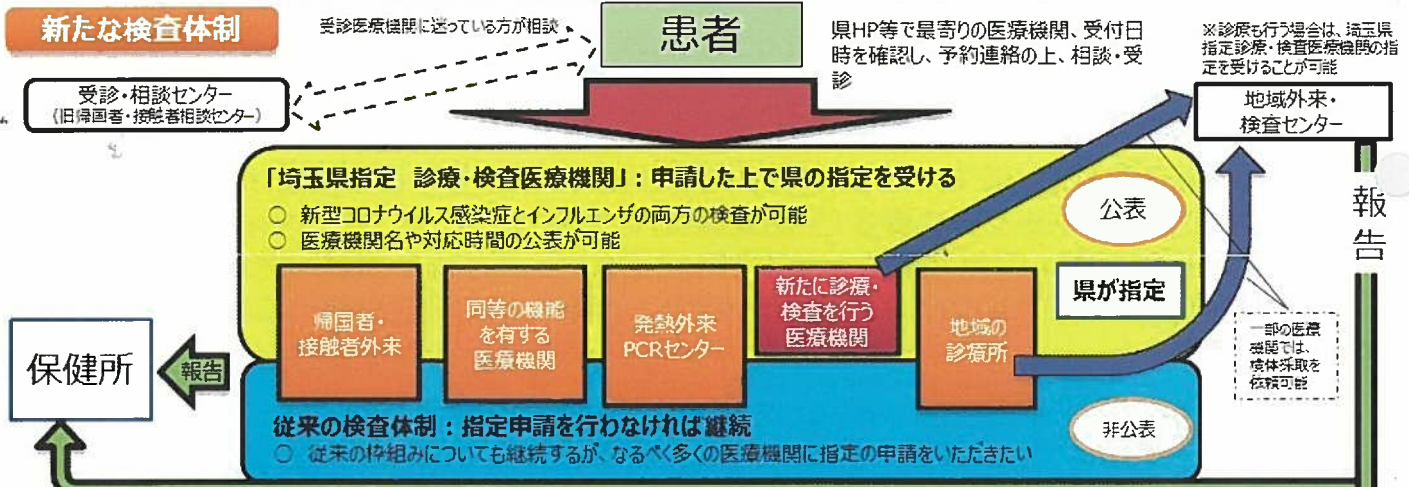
新たな検査体制

受診医療機関に迷っている方が相談

患者

県HP等で最寄りの医療機関、受付日時を確認し、予約連絡の上、相談・受診

※診療も行う場合は、埼玉県指定診療・検査医療機関の指定を受けることが可能

受診・相談センター
（旧帰国者・接触者相談センター）

地域外来・
検査センター

「埼玉県指定　診療・検査医療機関」：申請した上で県の指定を受ける

○ 新型コロナウイルス感染症とインフルエンザの両方の検査が可能
○ 医療機関名や対応時間の公表が可能

公表

報告

帰国者・
接触者外来

同等の機能
を有する
医療機関

発熱外来
PCRセンター

新たに診療・
検査を行う
医療機関

地域の
診療所

県が指定

一部の医療機関では、検体採取を依頼可能

保健所

報告

従来の検査体制：指定申請を行わなければ継続

○ 従来の枠組みについても継続するが、なるべく多くの医療機関に指定の申請をいただきたい

非公表